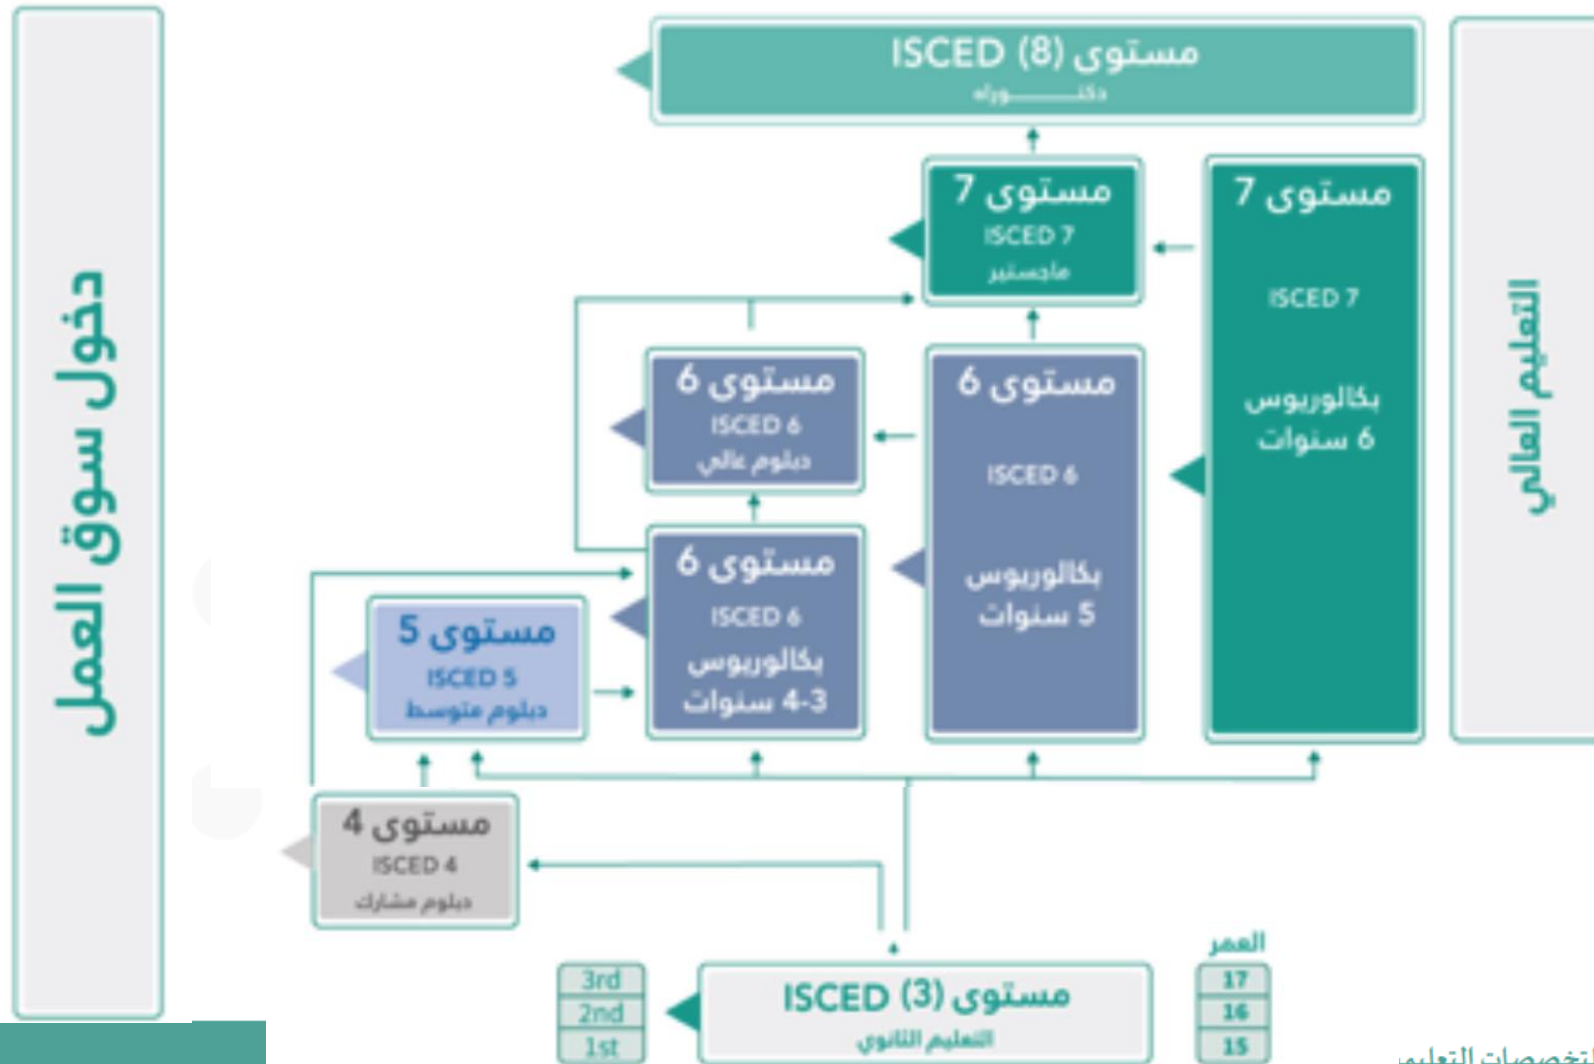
دخول سوق العمل

مستوى (8) ISCED
دكتوراه

مستوى 7
ISCED 7
ماجستير

مستوى 7
ISCED 7
بكالوريوس 6 سنوات

التعليم العالي

مستوى 6
ISCED 6
دبلوم عالي

مستوى 6
ISCED 6
بكالوريوس 5 سنوات

مستوى 6
ISCED 6
بكالوريوس 3-4 سنوات

مستوى 5
ISCED 5
دبلوم متوسط

مستوى 4
ISCED 4
دبلوم مشارك

مستوى (3) ISCED
التعليم الثانوي

3rd
2nd
1st

العمر
17
16
15

تخصصات التعليم